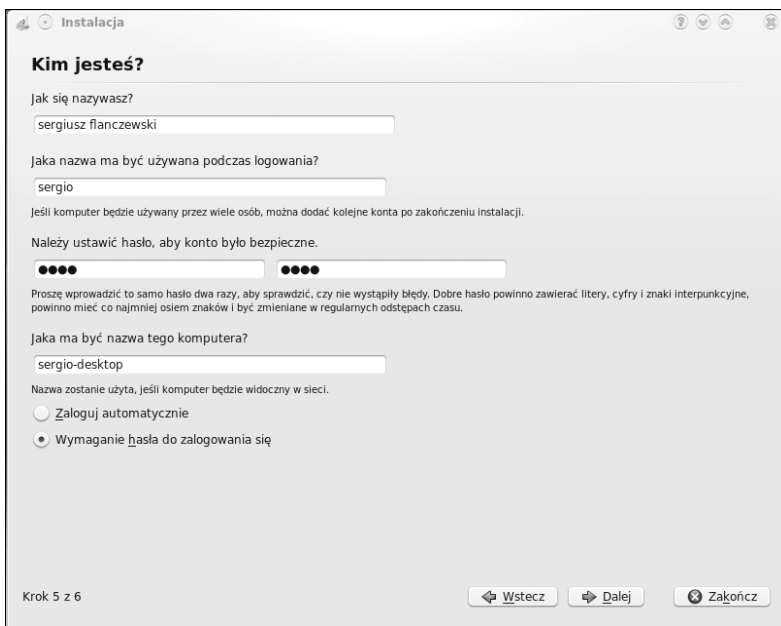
Instalacja

Kim jesteś?

Jak się nazywasz?

sergiusz flanczewski

Jaka nazwa ma być używana podczas logowania?

sergio

Jeśli komputer będzie używany przez wiele osób, można dodać kolejne konta po zakończeniu instalacji.

Należy ustawić hasło, aby konto było bezpieczne.

●●●● ●●●●

Proszę wprowadzić to samo hasło dwa razy, aby sprawdzić, czy nie wystąpiły błędy. Dobre hasło powinno zawierać litery, cyfry i znaki interpunkcyjne, powinno mieć co najmniej osiem znaków i być zmieniane w regularnych odstępach czasu.

Jaka ma być nazwa tego komputera?

sergio-desktop

Nazwa zostanie użyta, jeśli komputer będzie widoczny w sieci.

Zaloguj automatycznie

Wymaganie hasła do zalogowania się

Krok 5 z 6

Wstecz

Dalej

Zakończ